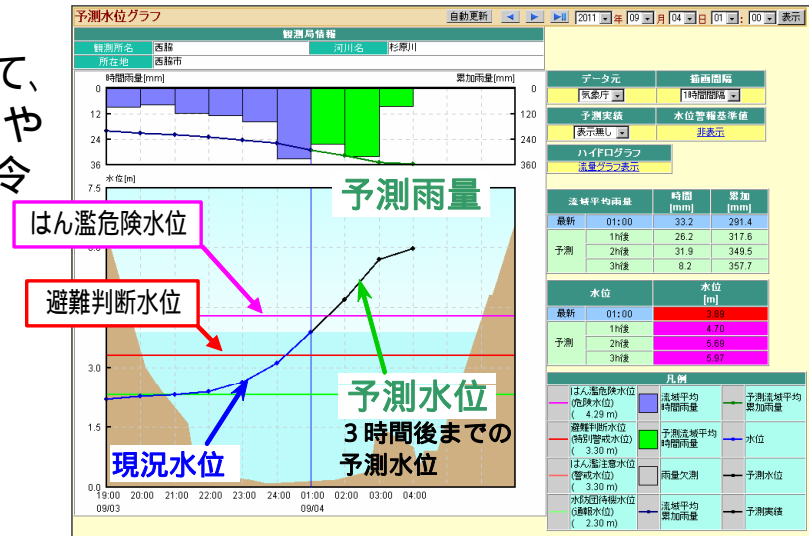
て、
や
令

予測水位グラフ
自動更新 2011 年 09 月 04 日 01 : 00 表示

観測局情報
観測所名 西脇 河川名 杉原川
所在地 西脇市

時間雨量[mm] 累加雨量[mm]
0 12 24 36
0 120 240 360

水位[m]
7.5 3.0 1.5 0.0

予測雨量
はん濫危険水位
避難判断水位
予測水位
3時間後までの予測水位
現況水位

19:00 20:00 21:00 22:00 23:00 24:00 01:00 02:00 03:00 04:00
09/03 09/04

| データ元 | 描画間隔 |
|---|---|
| 気象庁 | 1時間間隔 |
| 予測実績 | 水位警報基準値 |
| 表示無し | 非表示 |

ハイドログラフ
流量グラフ表示

| 流域平均雨量 | | 時間 [mm] | 累加 [mm] |
|---|---|---|---|
| 最新 | 01:00 | 33.2 | 291.4 |
| 予測 | 1h後 | 26.2 | 317.6 |
| | 2h後 | 31.9 | 349.5 |
| | 3h後 | 8.2 | 357.7 |

| 水位 | | 水位 [m] |
|---|---|---|
| 最新 | 01:00 | 3.89 |
| 予測 | 1h後 | 4.70 |
| | 2h後 | 5.68 |
| | 3h後 | 5.97 |

凡例
はん濫危険水位 (危険水位) ( 4.29 m)
流域平均時間雨量
予測流域平均累加雨量
避難判断水位 (特別警戒水位) ( 3.30 m)
予測流域平均時間雨量
水位
はん濫注意水位 (警戒水位) ( 3.30 m)
雨量欠測
予測水位
水防団待機水位 (通報水位) ( 2.30 m)
流域平均累加雨量
予測実績